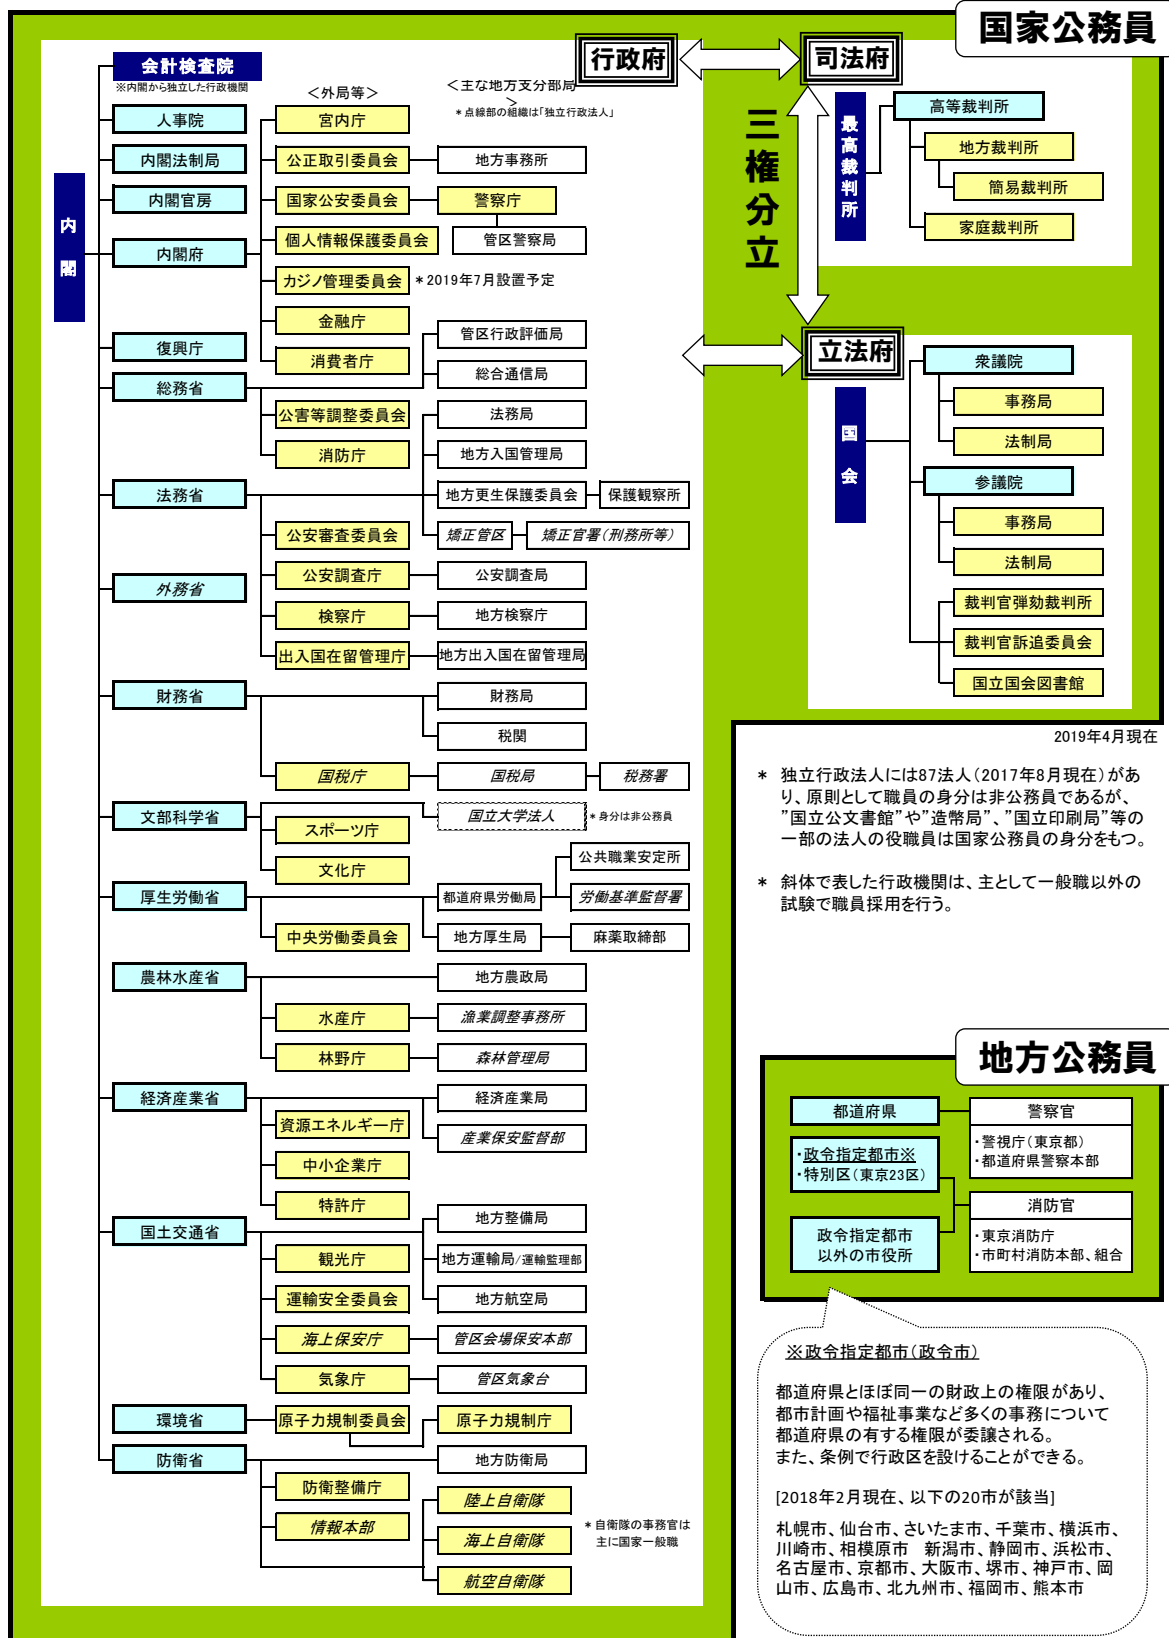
国家公務員

会計検査院
※内閣から独立した行政機関

行政府
司法府
三権分立
立法府

＜外局等＞
＜主な地方支分部局＞
＊点線部の組織は「独立行政法人」

内閣

人事院
内閣法制局
内閣官房
内閣府
宮内庁
公正取引委員会
地方事務所
国家公安委員会
警察庁
個人情報保護委員会
管区警察局
カジノ管理委員会
＊2019年7月設置予定
金融庁
消費者庁
復興庁
管区行政評価局
総務省
総合通信局
公害等調整委員会
法務局
消防庁
地方入国管理局
法務省
地方更生保護委員会
保護観察所
矯正管区
矯正官署（刑務所等）
公安審査委員会
公安調査庁
公安調査局
外務省
検察庁
地方検察庁
出入国在留管理庁
地方出入国在留管理局
財務省
財務局
税関
国税庁
国税局
税務署
文部科学省
国立大学法人
＊身分は非公務員
スポーツ庁
文化庁
公共職業安定所
厚生労働省
都道府県労働局
労働基準監督署
中央労働委員会
地方厚生局
麻薬取締部
農林水産省
地方農政局
水産庁
漁業調整事務所
林野庁
森林管理局
経済産業省
経済産業局
資源エネルギー庁
産業保安監督部
中小企業庁
特許庁
国土交通省
地方整備局
観光庁
地方運輸局/運輸監理部
運輸安全委員会
地方航空局
海上保安庁
管区会場保安本部
気象庁
管区気象台
環境省
原子力規制委員会
原子力規制庁
防衛省
地方防衛局
防衛整備庁
陸上自衛隊
情報本部
海上自衛隊
＊自衛隊の事務官は主に国家一般職
航空自衛隊

最高裁判所
高等裁判所
地方裁判所
簡易裁判所
家庭裁判所

国会
衆議院
事務局
法制局
参議院
事務局
法制局
裁判官弾劾裁判所
裁判官訴追委員会
国立国会図書館

2019年4月現在

＊ 独立行政法人には87法人（2017年8月現在）があり、原則として職員の身分は非公務員であるが、”国立公文書館”や”造幣局”、”国立印刷局”等の一部の法人の役職員は国家公務員の身分をもつ。

＊ 斜体で表した行政機関は、主として一般職以外の試験で職員採用を行う。

地方公務員

都道府県
警察官
・警視庁（東京都）
・都道府県警察本部
・政令指定都市※
・特別区（東京23区）
消防官
政令指定都市以外の市役所
・東京消防庁
・市町村消防本部、組合

※政令指定都市（政令市）

都道府県とほぼ同一の財政上の権限があり、都市計画や福祉事業など多くの事務について都道府県の有する権限が委譲される。
また、条例で行政区を設けることができる。

[2018年2月現在、以下の20市が該当]

札幌市、仙台市、さいたま市、千葉市、横浜市、川崎市、相模原市　新潟市、静岡市、浜松市、名古屋市、京都市、大阪市、堺市、神戸市、岡山市、広島市、北九州市、福岡市、熊本市